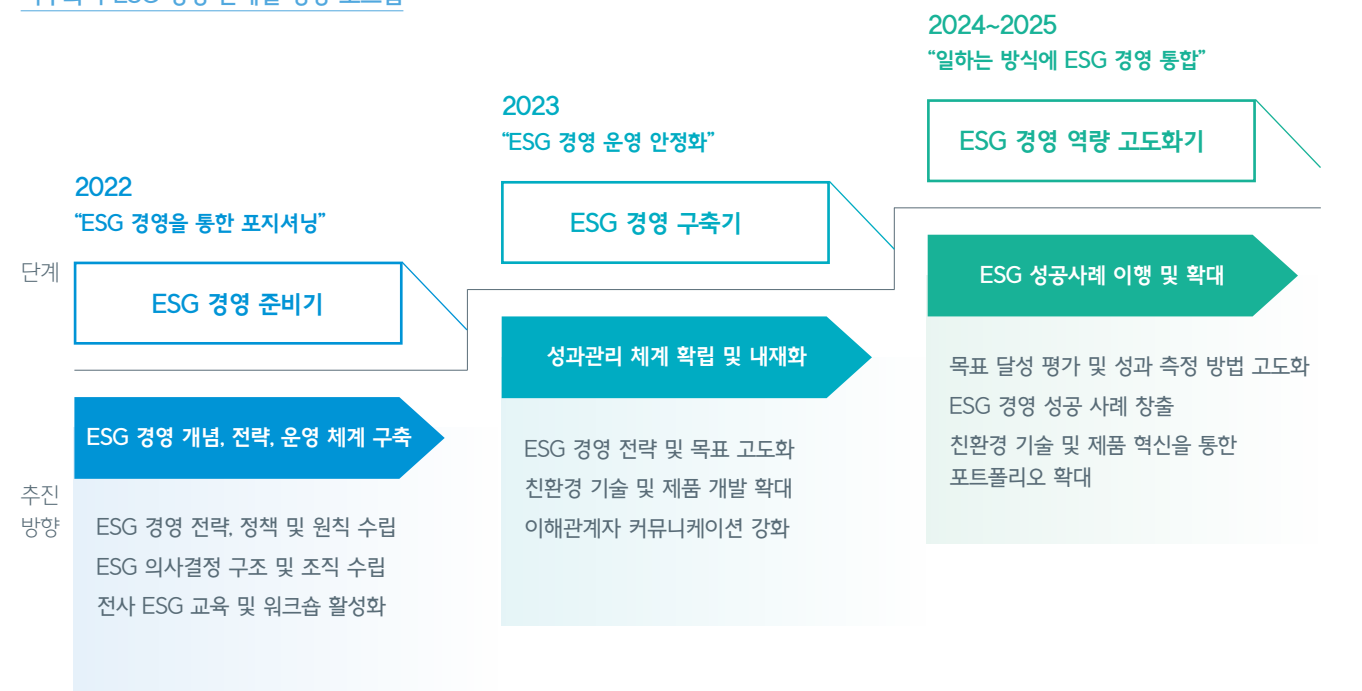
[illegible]

2024~2025
“일하는 방식에 ESG 경영 통합”

ESG 경영 역량 고도화기

2023
“ESG 경영 운영 안정화”

ESG 경영 구축기

2022
“ESG 경영을 통한 포지셔닝”

단계

ESG 경영 준비기

ESG 성공사례 이행 및 확대

성과관리 체계 확립 및 내재화

목표 달성 평가 및 성과 측정 방법 고도화
ESG 경영 성공 사례 창출
친환경 기술 및 제품 혁신을 통한 포트폴리오 확대

ESG 경영 개념, 전략, 운영 체계 구축

ESG 경영 전략 및 목표 고도화
친환경 기술 및 제품 개발 확대
이해관계자 커뮤니케이션 강화

추진 방향

ESG 경영 전략, 정책 및 원칙 수립
ESG 의사결정 구조 및 조직 수립
전사 ESG 교육 및 워크숍 활성화